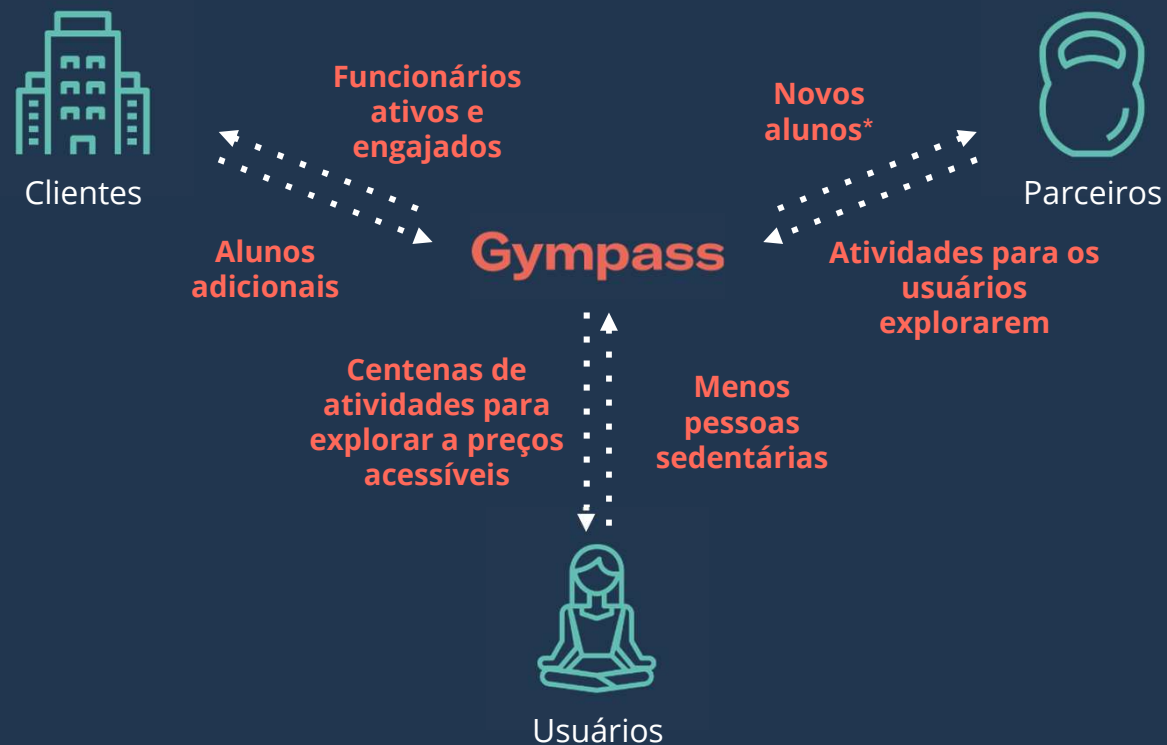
Clientes

Funcionários ativos e engajados

Novos alunos*

Parceiros

Alunos adicionais

Gympass

Atividades para os usuários explorarem

Centenas de atividades para explorar a preços acessíveis

Menos pessoas sedentárias

Usuários